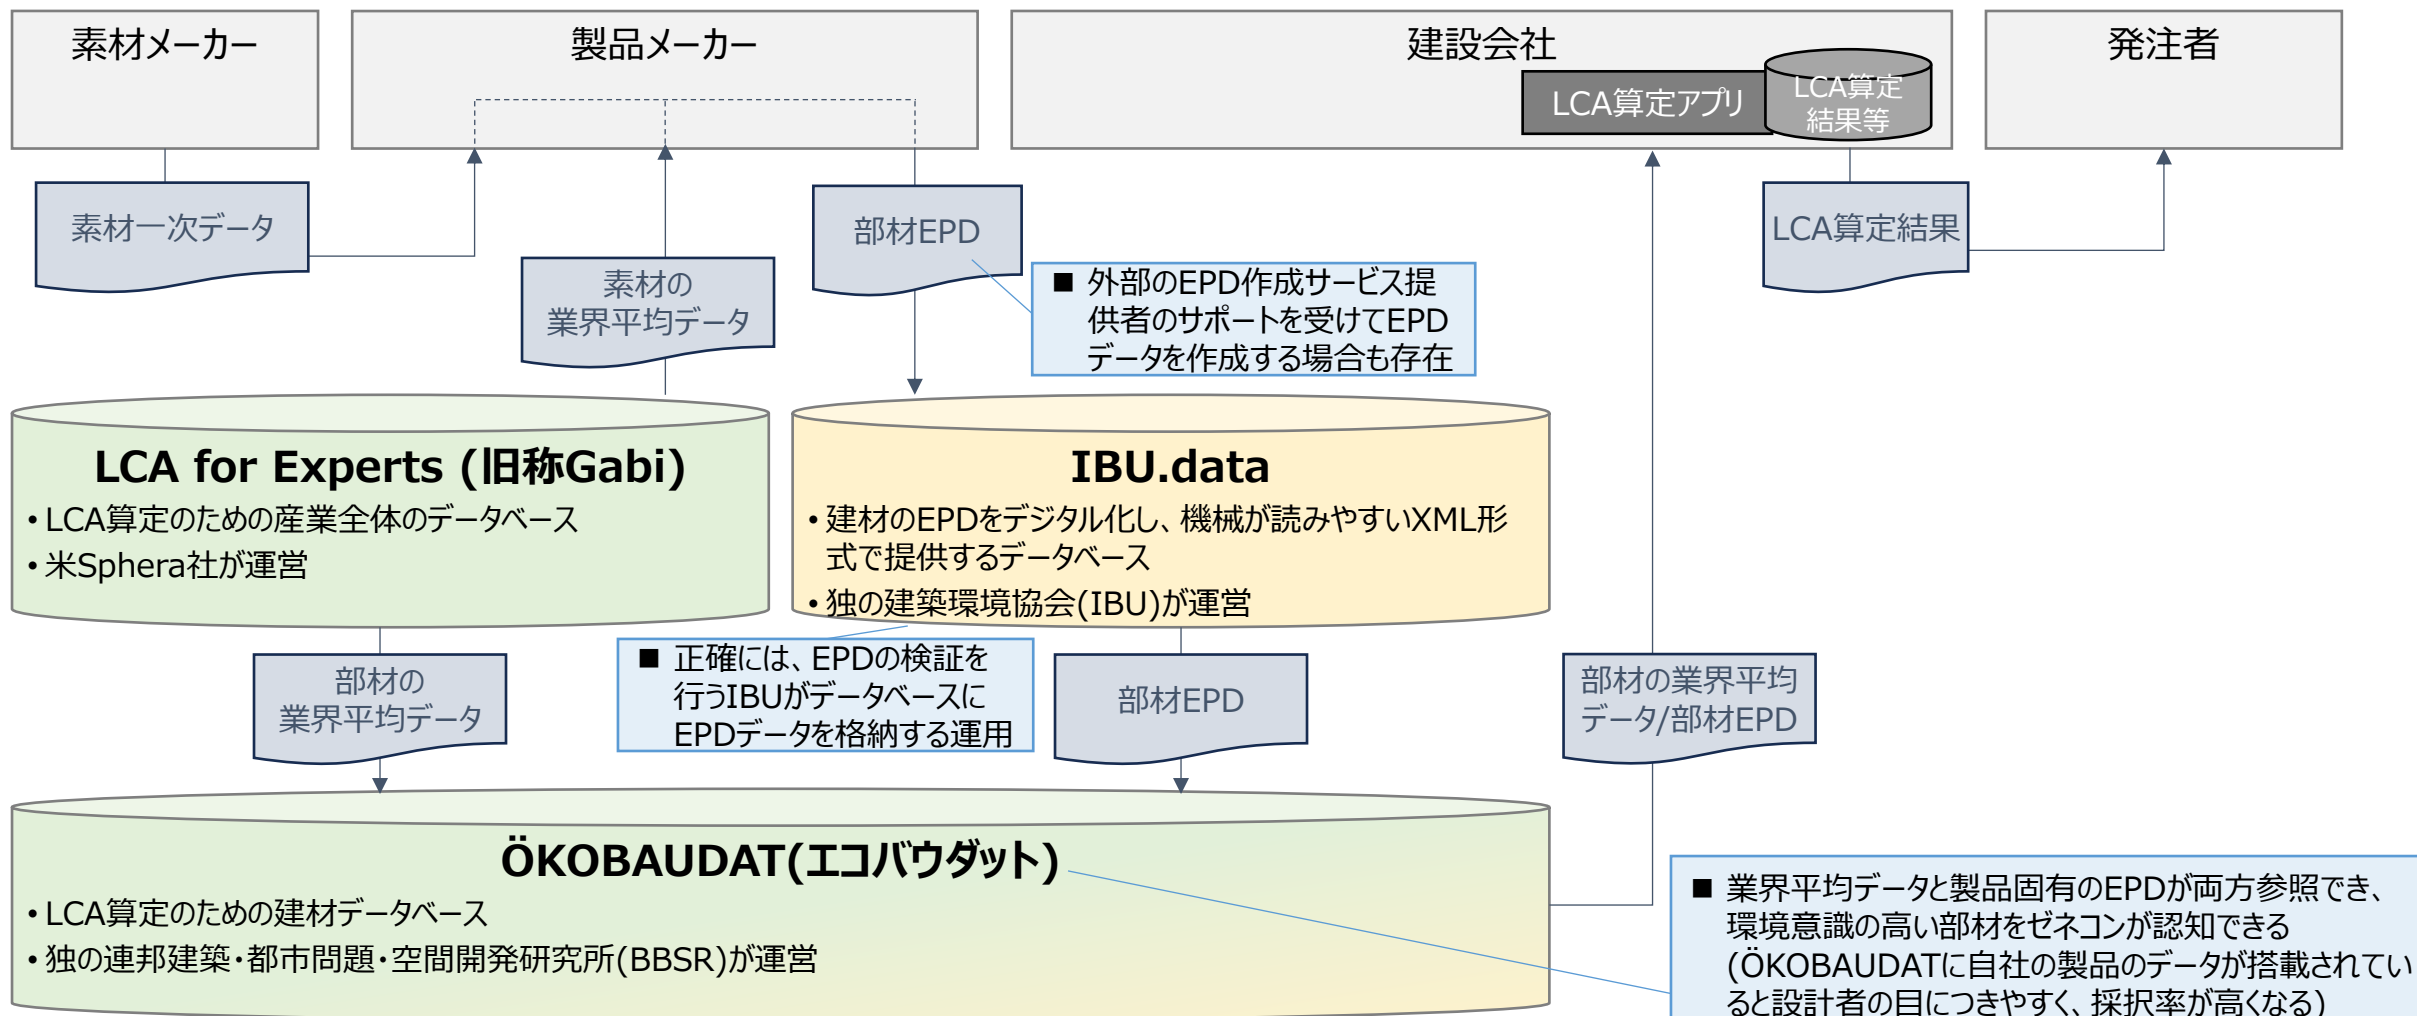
素材メーカー

製品メーカー

建設会社

LCA算定アプリ

LCA算定結果等

発注者

素材一次データ

素材の業界平均データ

部材EPD

■ 外部のEPD作成サービス提供者のサポートを受けてEPDデータを作成する場合も存在

LCA算定結果

LCA for Experts (旧称Gabi)
• LCA算定のための産業全体のデータベース
• 米Sphera社が運営

IBU.data
• 建材のEPDをデジタル化し、機械が読みやすいXML形式で提供するデータベース
• 独の建築環境協会(IBU)が運営

部材の業界平均データ

■ 正確には、EPDの検証を行うIBUがデータベースにEPDデータを格納する運用

部材EPD

部材の業界平均データ/部材EPD

ÖKOBAUDAT(エコバウダット)
• LCA算定のための建材データベース
• 独の連邦建築・都市問題・空間開発研究所(BBSR)が運営

■ 業界平均データと製品固有のEPDが両方参照でき、環境意識の高い部材をゼネコンが認知できる(ÖKOBAUDATに自社の製品のデータが搭載されていると設計者の目につきやすく、採択率が高くなる)